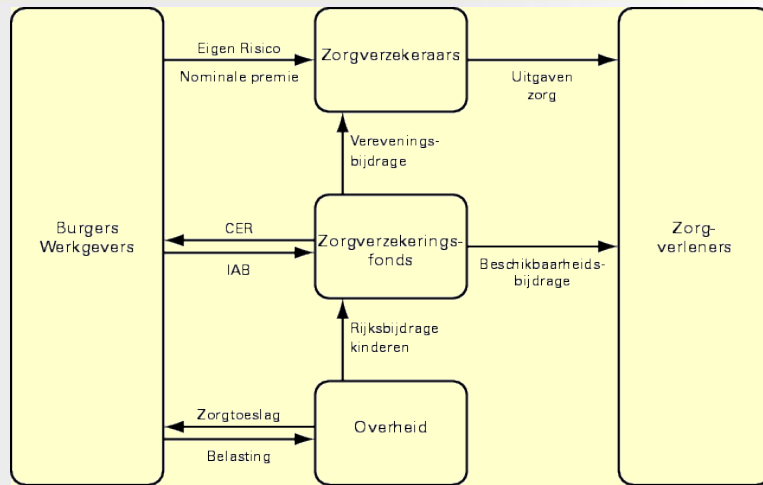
Burgers
Werkgevers

Eigen Risico

Nominale premie

Zorgverzekeraars

Uitgaven zorg

Verevenings-bijdrage

CER

IAB

Zorgverzekerings-fonds

Beschikbaarheids-bijdrage

Rijksbijdrage kinderen

Zorgtoeslag

Belasting

Overheid

Zorg-verleners